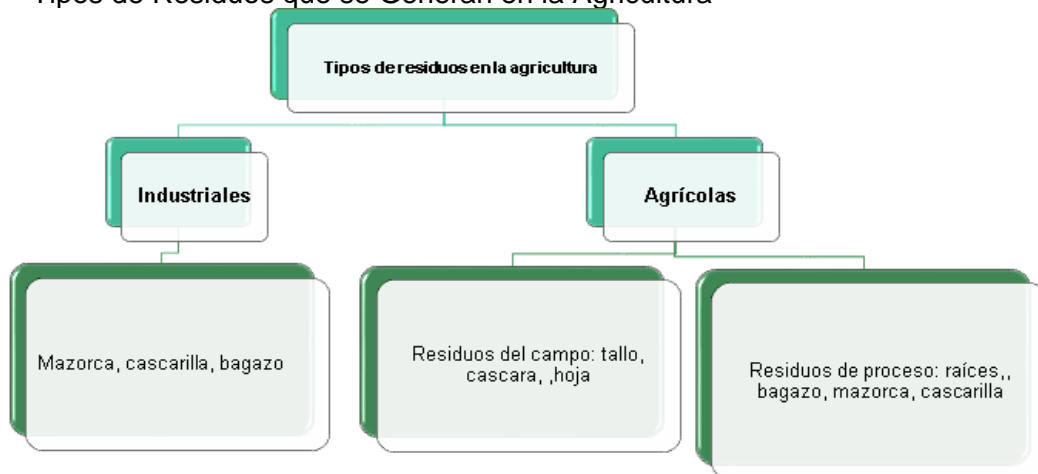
Tipos de Residuos que se Generan en la Agricultura

Tipos de residuos en la agricultura

Industriales

Agrícolas

Mazorca, cascarilla, bagazo

Residuos del campo: tallo, cascara, ,hoja

Residuos de proceso: raíces,, bagazo, mazorca, cascarilla